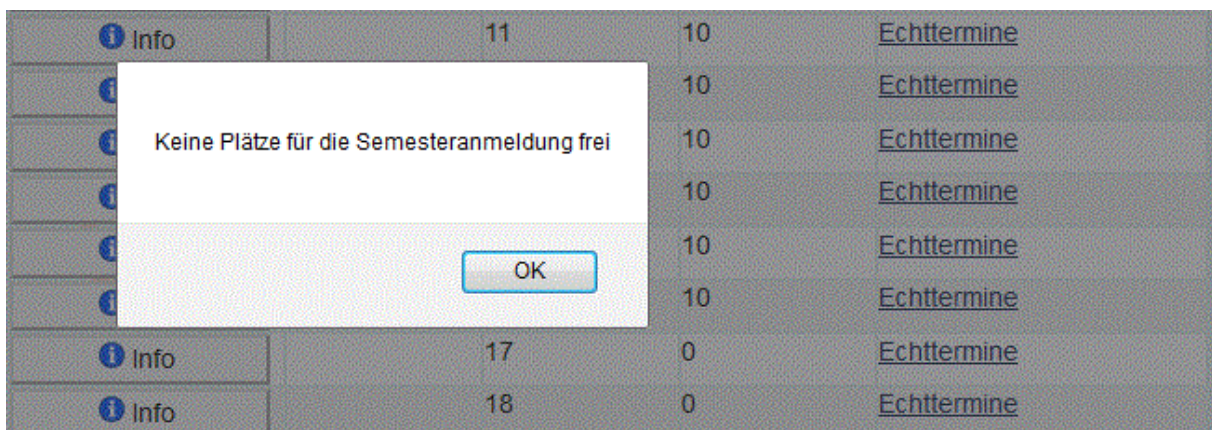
| | | | |
|---|---|---|---|
| Info | 11 | 10 | Echttermine |
| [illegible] | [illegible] | 10 | Echttermine |
| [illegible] | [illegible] | 10 | Echttermine |
| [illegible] | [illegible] | 10 | Echttermine |
| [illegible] | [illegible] | 10 | Echttermine |
| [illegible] | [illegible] | 10 | Echttermine |
| Info | 17 | 0 | Echttermine |
| Info | 18 | 0 | Echttermine |

Keine Plätze für die Semesteranmeldung frei

OK